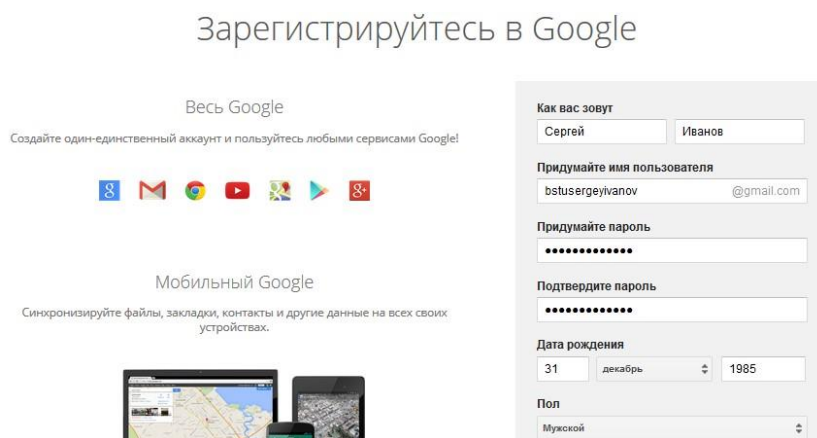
Зарегистрируйтесь в Google

Весь Google

Создайте один-единственный аккаунт и пользуйтесь любыми сервисами Google!

8 g+

Мобильный Google

Синхронизируйте файлы, закладки, контакты и другие данные на всех своих устройствах.

Как вас зовут

Сергей

Иванов

Придумайте имя пользователя

bstusergeyivanov

@gmail.com

Придумайте пароль

•••••••••••••

Подтвердите пароль

•••••••••••••

Дата рождения

31

декабрь

1985

Пол

Мужской